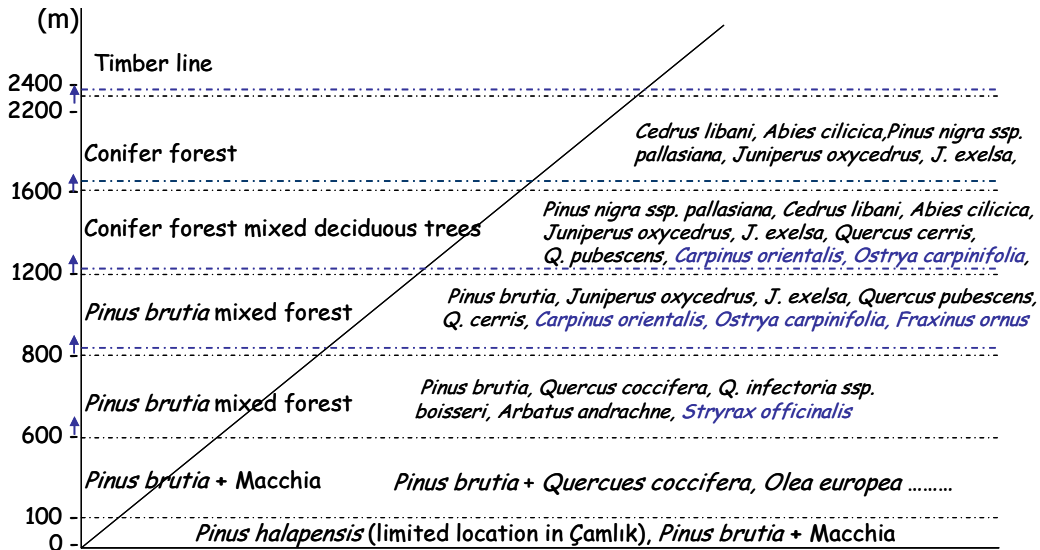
(m)

Timber line

2400
2200

Conifer forest

Cedrus libani, Abies cilicica,Pinus nigra ssp. pallasiana, Juniperus oxycedrus, J. exelsa,

1600

Conifer forest mixed deciduous trees

Pinus nigra ssp. pallasiana, Cedrus libani, Abies cilicica, Juniperus oxycedrus, J. exelsa, Quercus cerris, Q. pubescens, Carpinus orientalis, Ostrya carpinifolia,

1200

Pinus brutia mixed forest

Pinus brutia, Juniperus oxycedrus, J. exelsa, Quercus pubescens, Q. cerris, Carpinus orientalis, Ostrya carpinifolia, Fraxinus ornus

800

Pinus brutia mixed forest

Pinus brutia, Quercus coccifera, Q. infectoria ssp. boisseri, Arbatus andrachne, Stryrax officinalis

600

Pinus brutia + Macchia

Pinus brutia + Quercues coccifera, Olea europea .........

100
0

Pinus halapensis (limited location in Çamlık), Pinus brutia + Macchia